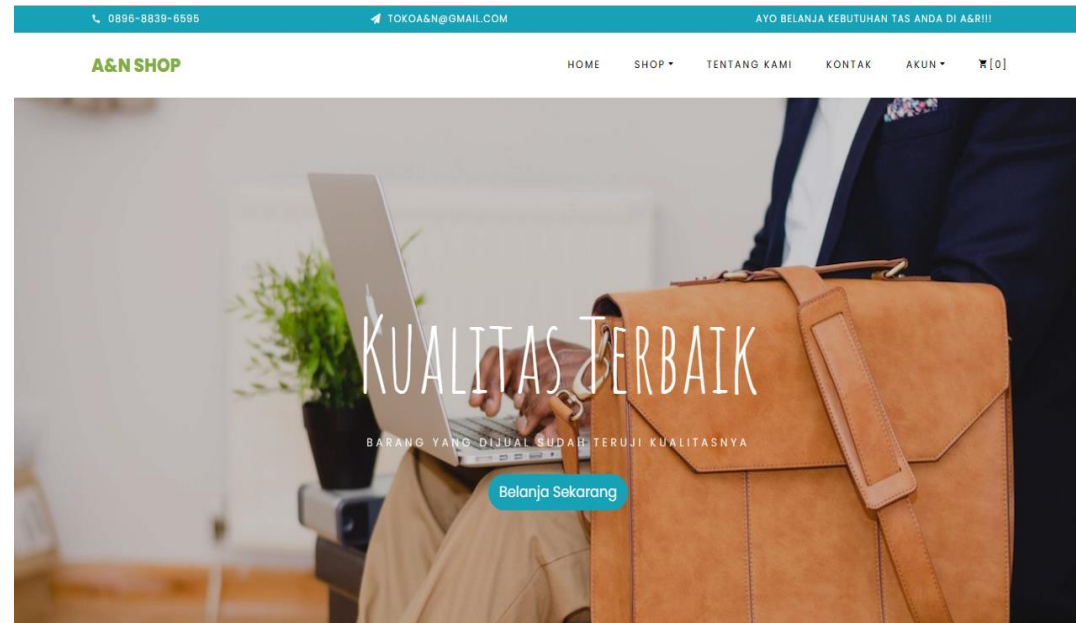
0896-8839-6595
TOKOA&N@GMAIL.COM
AYO BELANJA KEBUTUHAN TAS ANDA DI A&R!!!

A&N SHOP

HOME
SHOP
TENTANG KAMI
KONTAK
AKUN
[0]

Kualitas Terbaik

BARANG YANG DIJUAL SUDAH TERUJI KUALITASNYA

Belanja Sekarang